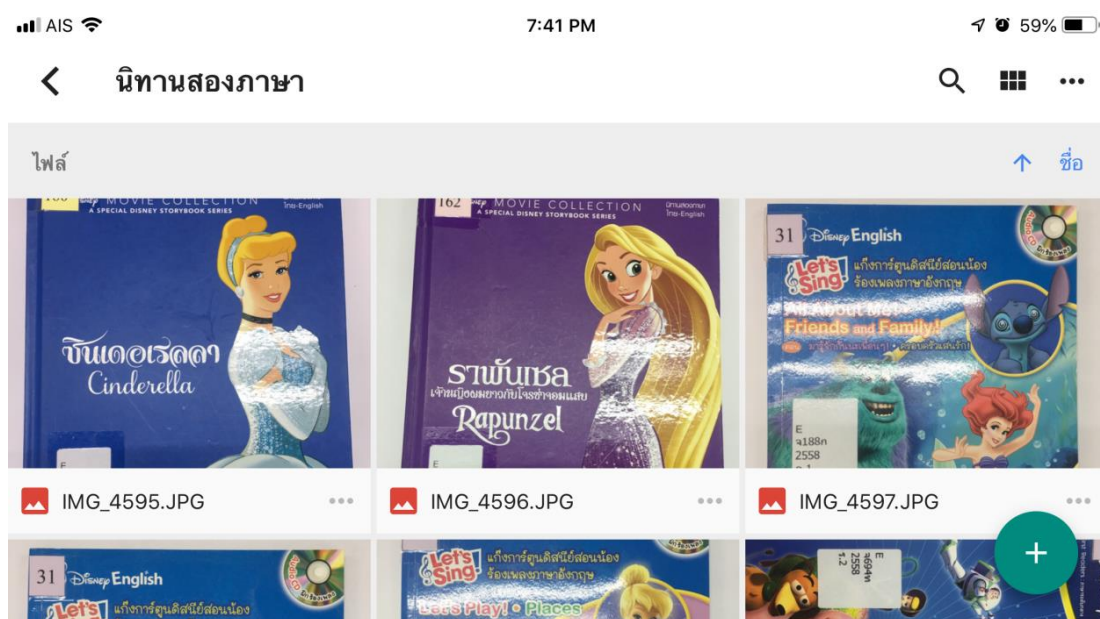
AIS 7:41 PM 59%

นิทานสองภาษา

ไฟล์ ชื่อ

MOVIE COLLECTION
A SPECIAL DISNEY STORYBOOK SERIES
ไทย-English
ซินเดอเรลล่า
Cinderella
E

162
MOVIE COLLECTION
A SPECIAL DISNEY STORYBOOK SERIES
นิทานสองภาษา
ไทย-English
ราพันเซล
เจ้าหญิงผมยาวกับโจรช่างจอมแสบ
Rapunzel
E

31 Disney English
Let's Sing!
แก๊งการ์ตูนดิสนีย์สอนน้อง ร้องเพลงภาษาอังกฤษ
All About Me! Friends and Family!
E
จ188ท
2558

IMG_4595.JPG
IMG_4596.JPG
IMG_4597.JPG

31 Disney English
Let's
แก๊งการ์ตูนดิสนีย์สอนน้อง

Let's Sing
แก๊งการ์ตูนดิสนีย์สอนน้อง ร้องเพลงภาษาอังกฤษ
Let's Play! • Places

E
2558
+